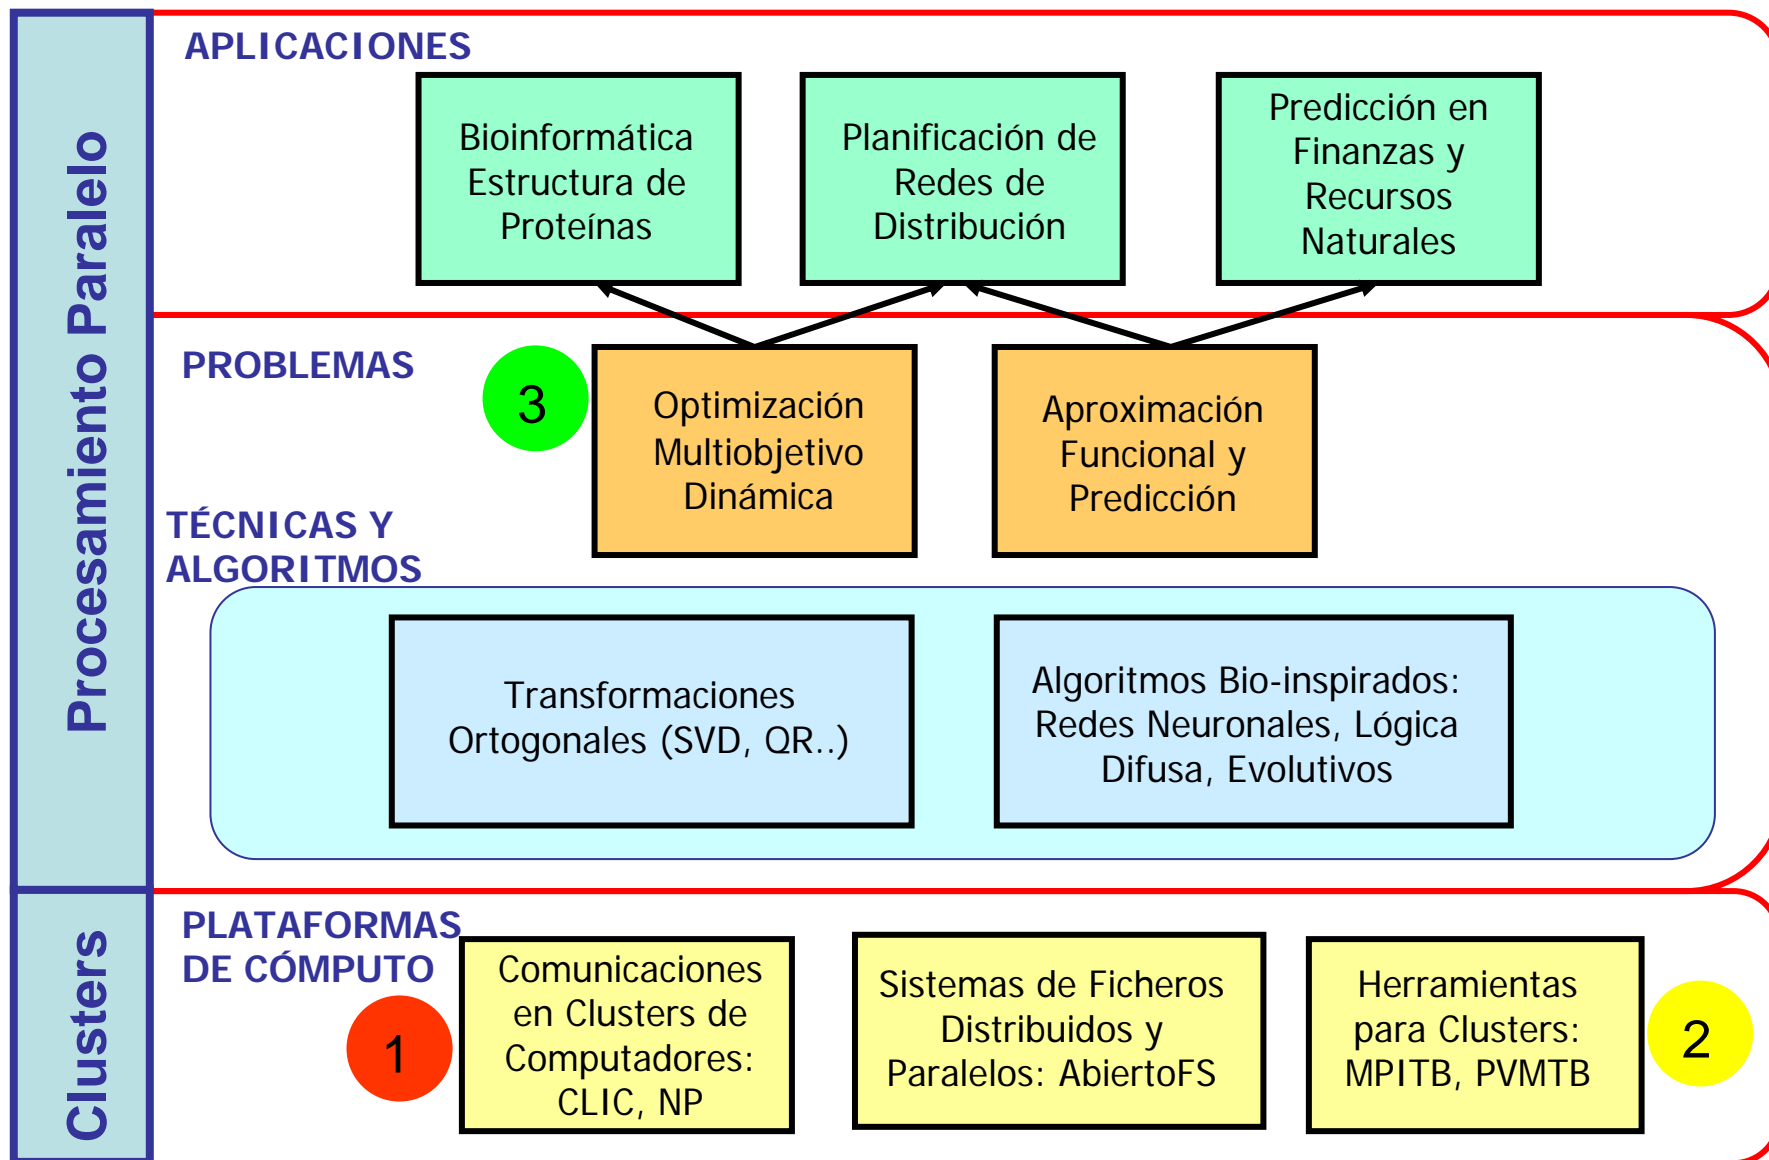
Procesamiento Paralelo

Clusters

APLICACIONES

Bioinformática Estructura de Proteínas

Planificación de Redes de Distribución

Predicción en Finanzas y Recursos Naturales

PROBLEMAS

3

Optimización Multiobjetivo Dinámica

Aproximación Funcional y Predicción

TÉCNICAS Y ALGORITMOS

Transformaciones Ortogonales (SVD, QR..)

Algoritmos Bio-inspirados: Redes Neuronales, Lógica Difusa, Evolutivos

PLATAFORMAS DE CÓMPUTO

1

Comunicaciones en Clusters de Computadores: CLIC, NP

Sistemas de Ficheros Distribuidos y Paralelos: AbiertoFS

Herramientas para Clusters: MPITB, PVMTB

2